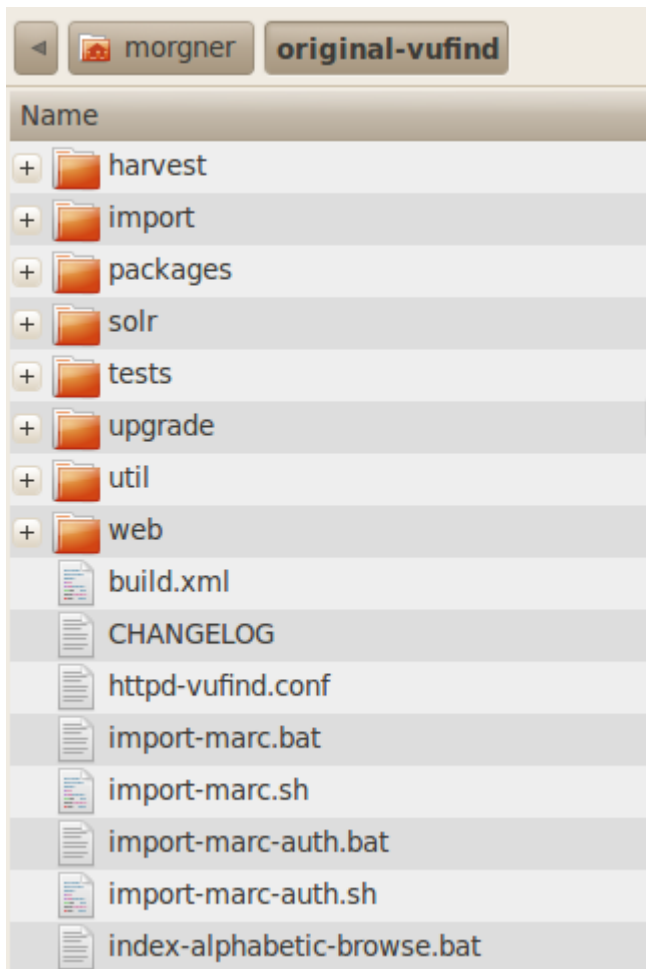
morgner original-vufind

Name

+ harvest
+ import
+ packages
+ solr
+ tests
+ upgrade
+ util
+ web
build.xml
CHANGELOG
httpd-vufind.conf
import-marc.bat
import-marc.sh
import-marc-auth.bat
import-marc-auth.sh
index-alphabetic-browse.bat